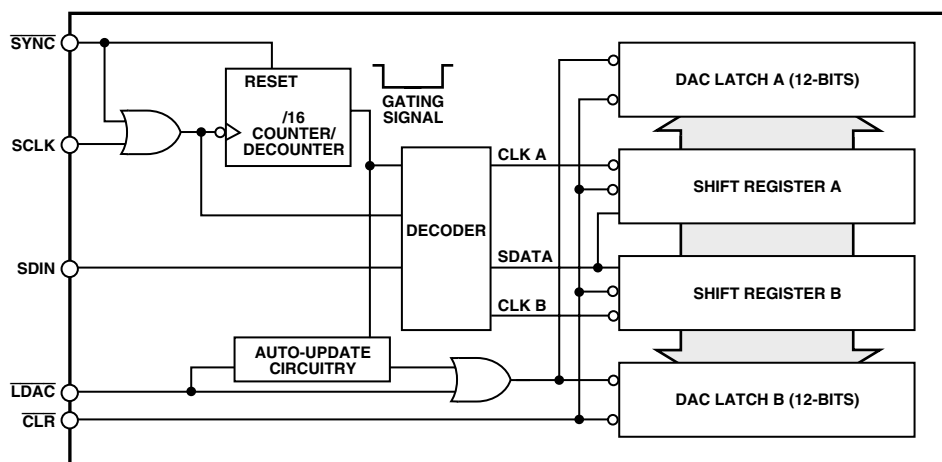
$\overline{SYNC}$

SCLK

SDIN

$\overline{LDAC}$

$\overline{CLR}$

RESET

/16 COUNTER/ DECOUNTER

GATING SIGNAL

DECODER

CLK A

SDATA

CLK B

AUTO-UPDATE CIRCUITRY

DAC LATCH A (12-BITS)

SHIFT REGISTER A

SHIFT REGISTER B

DAC LATCH B (12-BITS)